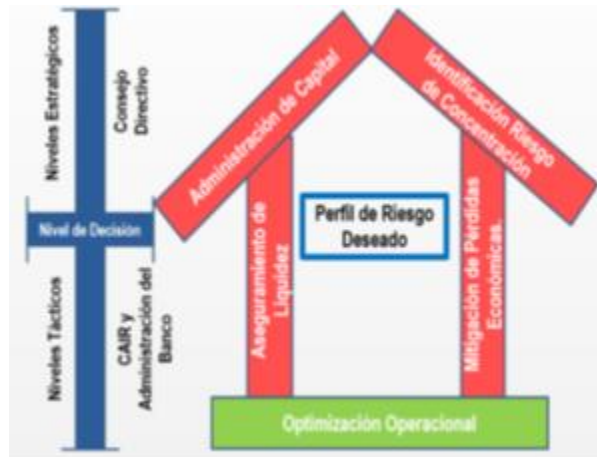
Niveles Estratégicos

Consejo Directivo

Nivel de Decisión

Niveles Tácticos

CAIR y Administración del Banco

Administración de Capital

Identificación Riesgo de Concentración

Aseguramiento de Liquidez

Perfil de Riesgo Deseado

Mitigación de Pérdidas Económicas.

Optimización Operacional